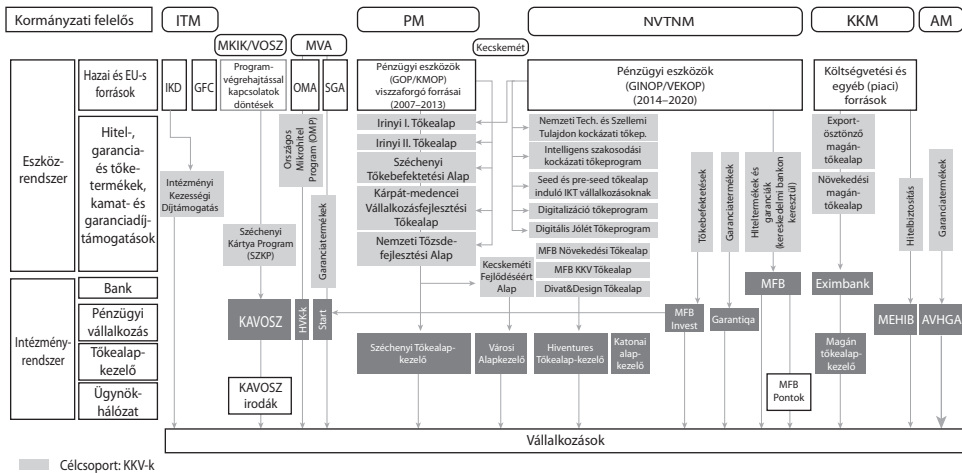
Kormányzati felelős
ITM
PM
NVTNM
KKM
AM
MKIK/VOSZ
MVA
Kecskemét

Eszközrendszer
Hazai és EU-s források
IKD
GFC
Program-végrehajtással kapcsolatos döntések
OMA
SGA
Pénzügyi eszközök (GOP/KMOP) visszaforgó forrásai (2007–2013)
Pénzügyi eszközök (GINOP/VEKOP) (2014–2020)
Költségvetési és egyéb (piaci) források

Hitel-, garancia- és tőketermékek, kamat- és garanciadíj-támogatások
Intézményi Kezességi Díjtámogatás
Országos Mikrohitel Program (OMP)
Irinyi I. Tőkealap
Irinyi II. Tőkealap
Széchenyi Tőkebefektetési Alap
Kárpát-medencei Vállalkozásfejlesztési Tőkealap
Nemzeti Tőzsdefejlesztési Alap
Nemzeti Tech. és Szellemi Tulajdon kockázati tőkep.
Intelligens szakosodási kockázati tőkeprogram
Seed és pre-seed tőkealap induló IKT vállalkozásoknak
Digitalizáció tőkeprogram
Digitális Jólét Tőkeprogram
MFB Növekedési Tőkealap
MFB KKV Tőkealap
Divat&Design Tőkealap
Tőkebefektetések
Garanciatermékek
Hiteltermékek és garanciák (kereskedelmi bankon keresztül)
Export-ösztönző magántőkealap
Növekedési magántőkealap
Hitelbiztosítás
Garanciatermékek
Széchenyi Kártya Program (SZKP)
Garanciatermékek
Kecskeméti Fejlődéséért Alap

Intézményrendszer
Bank
Pénzügyi vállalkozás
Tőkealapkezelő
Ügynökhálózat
KAVOSZ
HVK-k
Start
MFB Invest
Garantiqa
MFB
Eximbank
MEHIB
AVHGA
Széchenyi Tőkealap-kezelő
Városi Alapkezelő
Hiventures Tőkealap-kezelő
Katonai alapkezelő
Magán tőkealap-kezelő
KAVOSZ irodák
MFB Pontok

Vállalkozások

Célcsoport: KKV-k